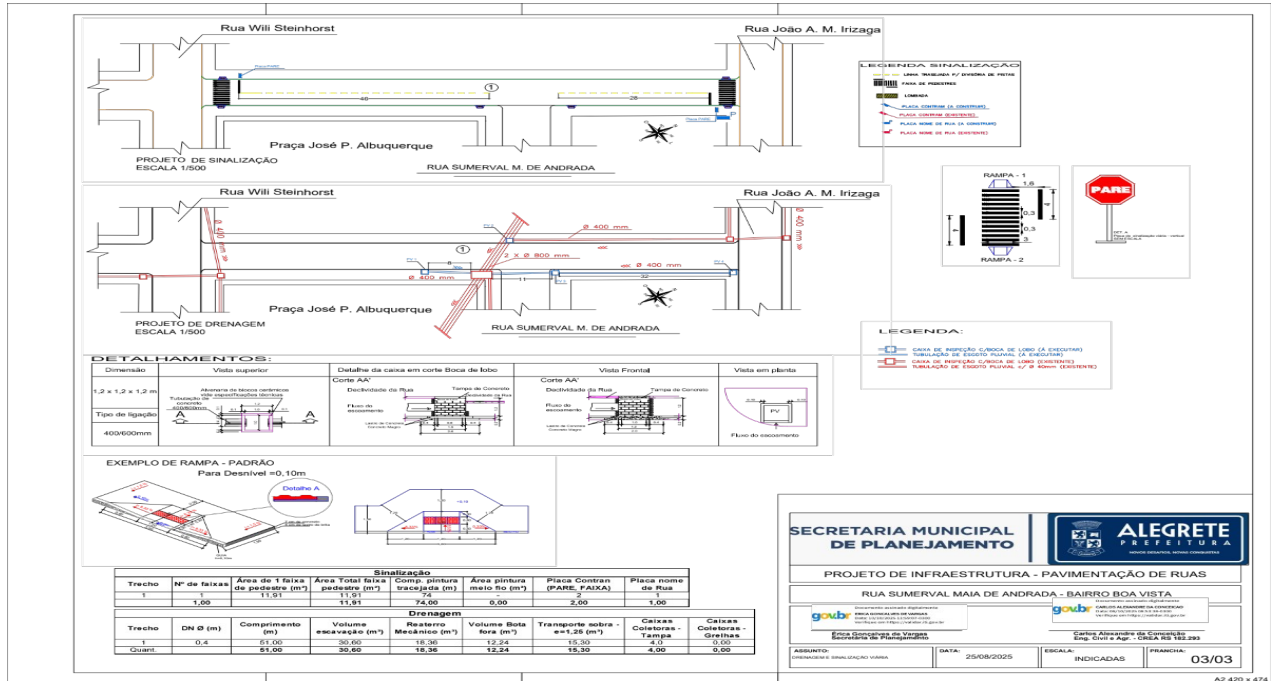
Rua Wili Steinhorst

Rua João A. M. Irizaga

Praça José P. Albuquerque

PROJETO DE SINALIZAÇÃO
ESCALA 1/500

RUA SUMERVAL M. DE ANDRADA

LEGENDA SINALIZAÇÃO
LINHA TRACEJADA P/ DIVISÓRIA DE PISTAS
FAIXA DE PEDESTRES
LOMBADA
PLACA CONTRAM (A CONSTRUIR)
PLACA CONTRAM (EXISTENTE)
PLACA NOME DE RUA (A CONSTRUIR)
PLACA NOME DE RUA (EXISTENTE)

Rua Wili Steinhorst

Rua João A. M. Irizaga

Ø 400 mm

2 X Ø 800 mm

Ø 400 mm

Ø 400 mm

Praça José P. Albuquerque

PROJETO DE DRENAGEM
ESCALA 1/500

RUA SUMERVAL M. DE ANDRADA

RAMPA - 1

RAMPA - 2

PARE

LEGENDA:
CAIXA DE INSPEÇÃO C/BOCA DE LOBO (À EXECUTAR)
TUBULAÇÃO DE ESGOTO PLUVIAL (À EXECUTAR)
CAIXA DE INSPEÇÃO C/BOCA DE LOBO (EXISTENTE)
TUBULAÇÃO DE ESGOTO PLUVIAL c/ Ø 40mm (EXISTENTE)

DETALHAMENTOS:

| Dimensão | Vista superior | Detalhe da caixa em corte Boca de lobo | Vista Frontal | Vista em planta |
|---|---|---|---|---|
| 1,2 x 1,2 x 1,2 m | Alvenaria de blocos cerâmicos Tubulação de concreto | Corte AA' Declividade da Rua Tampa de Concreto Fluxo de escoamento | Corte AA' Declividade da Rua Tampa de Concreto Fluxo de escoamento | PV Fluxo do escoamento |
| Tipo de ligação | A A | | | |
| 400/600mm | | | | |

EXEMPLO DE RAMPA - PADRÃO
Para Desnível =0,10m
Detalhe A

| Sinalização | | | | | | | |
|---|---|---|---|---|---|---|---|
| Trecho | Nº de faixas | Área de 1 faixa de pedestre (m²) | Área Total faixa pedestre (m²) | Comp. pintura tracejada (m) | Área pintura meio fio (m²) | Placa Contran (PARE, FAIXA) | Placa nome de Rua |
| 1 | 1 | 11,91 | 11,91 | 74 | - | 2 | 1 |
| | 1,00 | | 11,91 | 74,00 | 0,00 | 2,00 | 1,00 |

| Drenagem | | | | | | | | |
|---|---|---|---|---|---|---|---|---|
| Trecho | DN Ø (m) | Comprimento (m) | Volume escavação (m³) | Reaterro Mecânico (m³) | Volume Bota fora (m³) | Transporte sobra - e=1,25 (m³) | Caixas Coletoras - Tampa | Caixas Coletoras - Grelhas |
| 1 | 0,4 | 51,00 | 30,60 | 18,36 | 12,24 | 15,30 | 4,0 | 0,00 |
| Quant. | | 51,00 | 30,60 | 18,36 | 12,24 | 15,30 | 4,00 | 0,00 |

SECRETARIA MUNICIPAL DE PLANEJAMENTO

ALEGRETE PREFEITURA

PROJETO DE INFRAESTRUTURA - PAVIMENTAÇÃO DE RUAS

RUA SUMERVAL MAIA DE ANDRADA - BAIRRO BOA VISTA

gov.br Documento assinado digitalmente ÉRICA GONÇALVES DE VARGAS

gov.br Documento assinado digitalmente CARLOS ALEXANDRE DA CONCEIÇÃO

Érica Gonçalves de Vargas
Secretária de Planejamento

Carlos Alexandre da Conceição
Eng. Civil e Agr. - CREA RS 182.293

ASSUNTO: DRENAGEM E SINALIZAÇÃO VIÁRIA
DATA: 25/08/2025
ESCALA: INDICADAS
PRANCHA: 03/03

A2 420 x 474